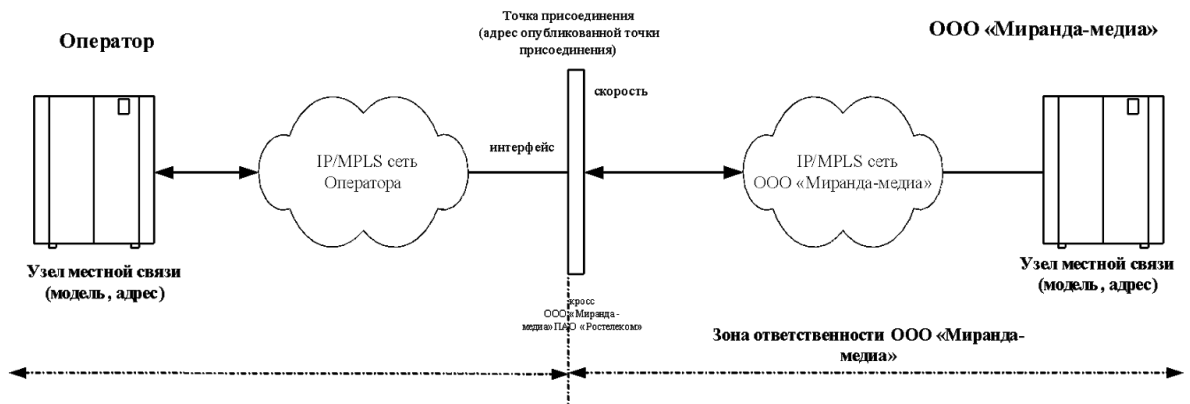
Оператор

Точка присоединения (адрес опубликованной точки присоединения)

ООО «Миранда-медиа»

скорость

IP/MPLS сеть Оператора

интерфейс

IP/MPLS сеть ООО «Миранда-медиа»

Узел местной связи (модель , адрес)

кросс ООО «Миранда - медиа» ПАО «Ростелеком»

Узел местной связи (модель , адрес)

Зона ответственности ООО «Миранда-медиа»